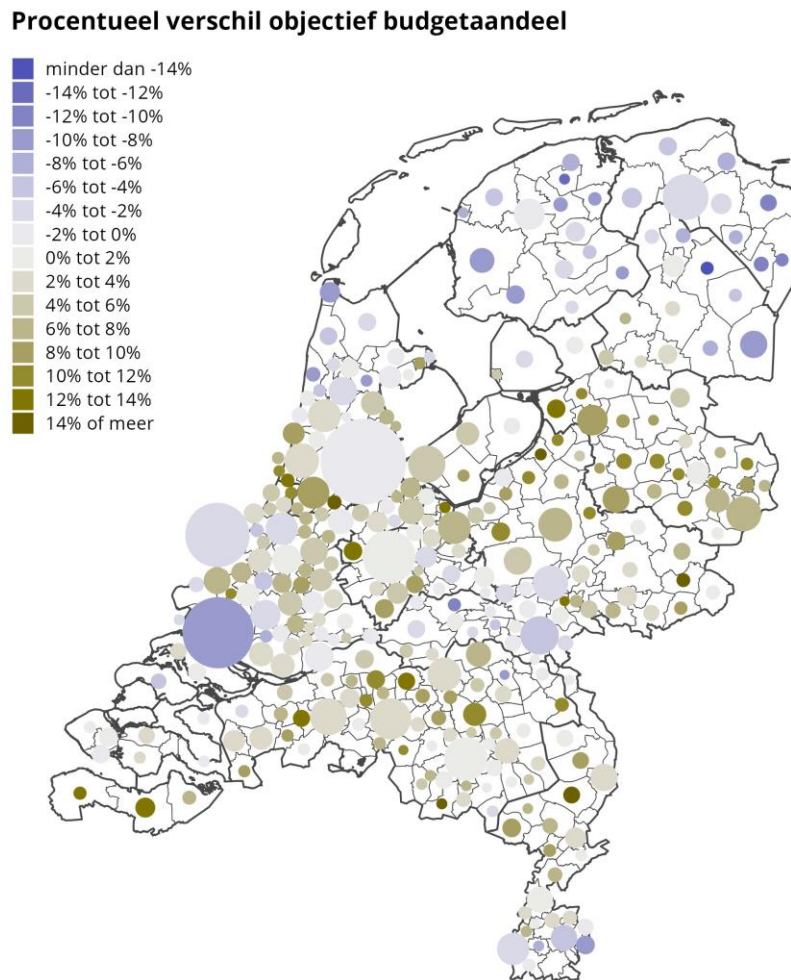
Procentueel verschil objectief budgetaandeel

minder dan -14%
-14% tot -12%
-12% tot -10%
-10% tot -8%
-8% tot -6%
-6% tot -4%
-4% tot -2%
-2% tot 0%
0% tot 2%
2% tot 4%
4% tot 6%
6% tot 8%
8% tot 10%
10% tot 12%
12% tot 14%
14% of meer